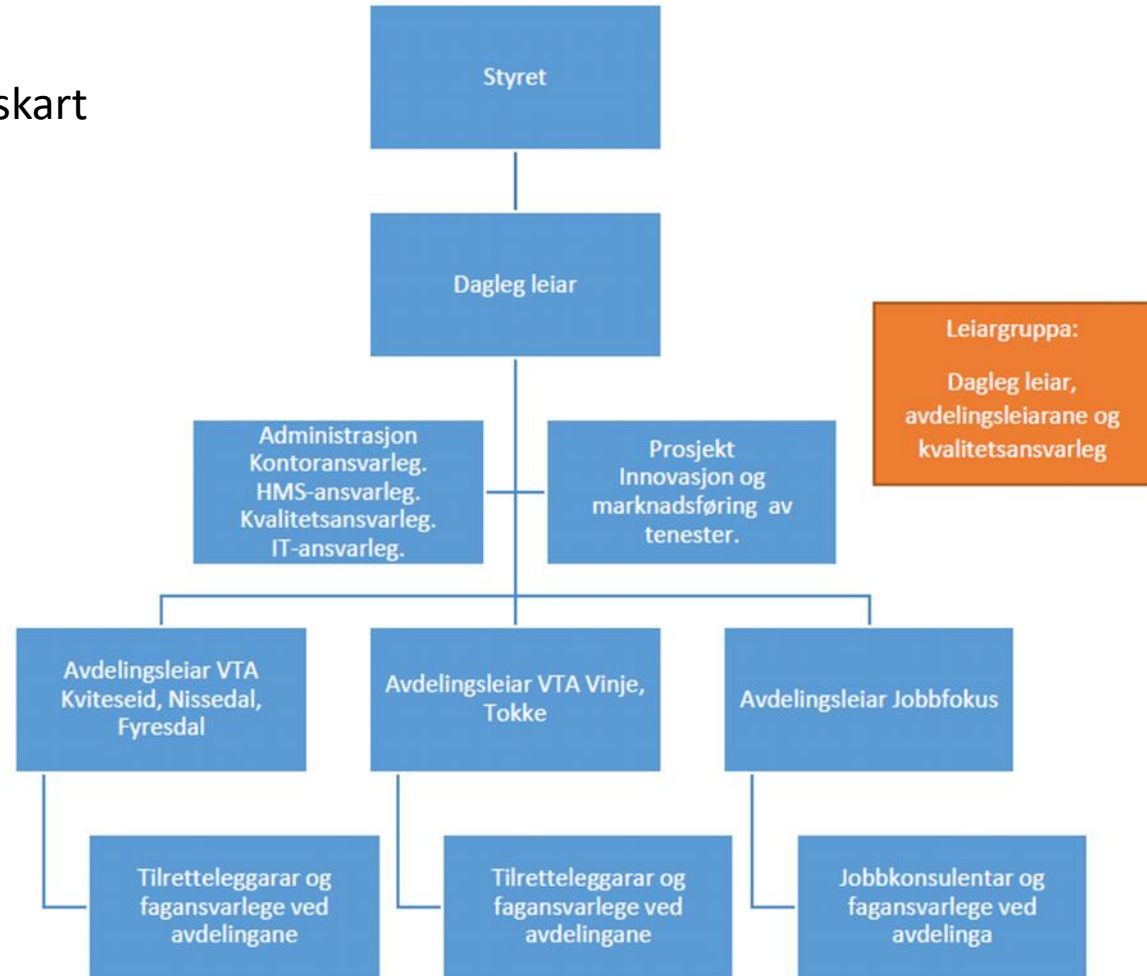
skart

Styret

Dagleg leiar

Leiargruppa:

Dagleg leiar, avdelingsleiarane og kvalitetsansvarleg

Administrasjon
Kontoransvarleg.
HMS-ansvarleg.
Kvalitetsansvarleg.
IT-ansvarleg.

Prosjekt
Innovasjon og marknadsføring av tenester.

Avdelingsleiar VTA Kviteseid, Nissedal, Fyresdal

Avdelingsleiar VTA Vinje, Tokke

Avdelingsleiar Jobbfokus

Tilretteleggarar og fagansvarlege ved avdelingane

Tilretteleggarar og fagansvarlege ved avdelingane

Jobbkonsulentar og fagansvarlege ved avdelinga